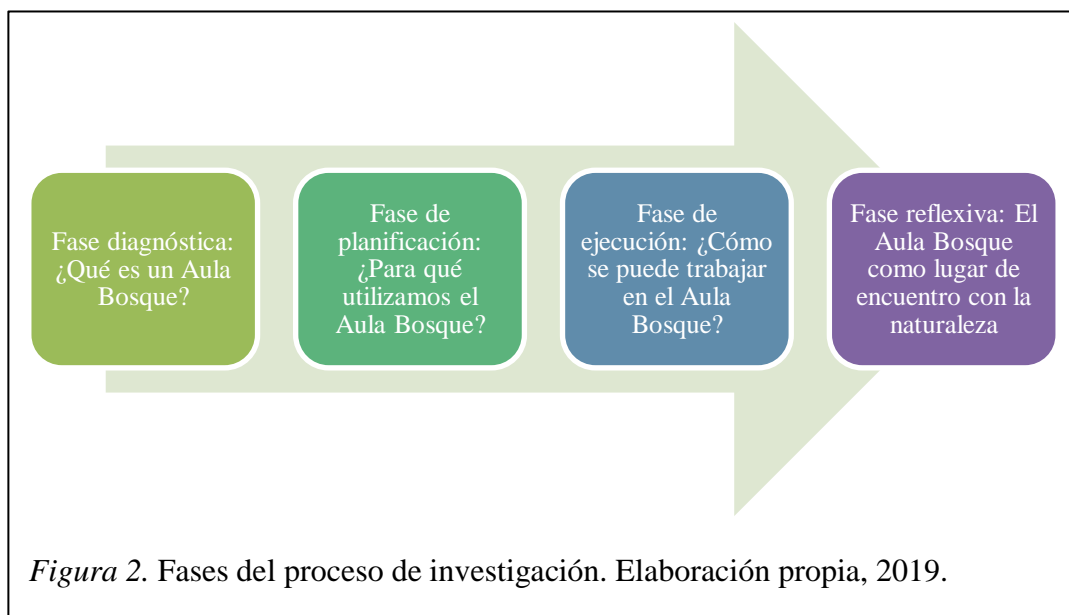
Fase diagnóstica: ¿Qué es un Aula Bosque?

Fase de planificación: ¿Para qué utilizamos el Aula Bosque?

Fase de ejecución: ¿Cómo se puede trabajar en el Aula Bosque?

Fase reflexiva: El Aula Bosque como lugar de encuentro con la naturaleza

*Figura 2.* Fases del proceso de investigación. Elaboración propia, 2019.